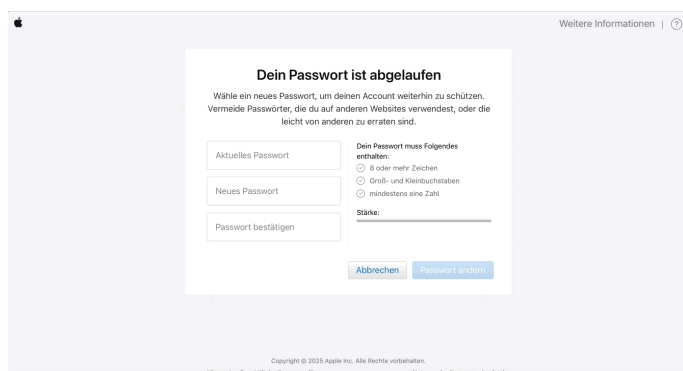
Weitere Informationen | ?

Dein Passwort ist abgelaufen

Wähle ein neues Passwort, um deinen Account weiterhin zu schützen. Vermeide Passwörter, die du auf anderen Websites verwendest, oder die leicht von anderen zu erraten sind.

Aktuelles Passwort

Neues Passwort

Passwort bestätigen

Dein Passwort muss Folgendes enthalten:
8 oder mehr Zeichen
Groß- und Kleinbuchstaben
mindestens eine Zahl

Stärke:

Abbrechen

Passwort ändern

Copyright © 2025 Apple Inc. Alle Rechte vorbehalten.

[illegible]